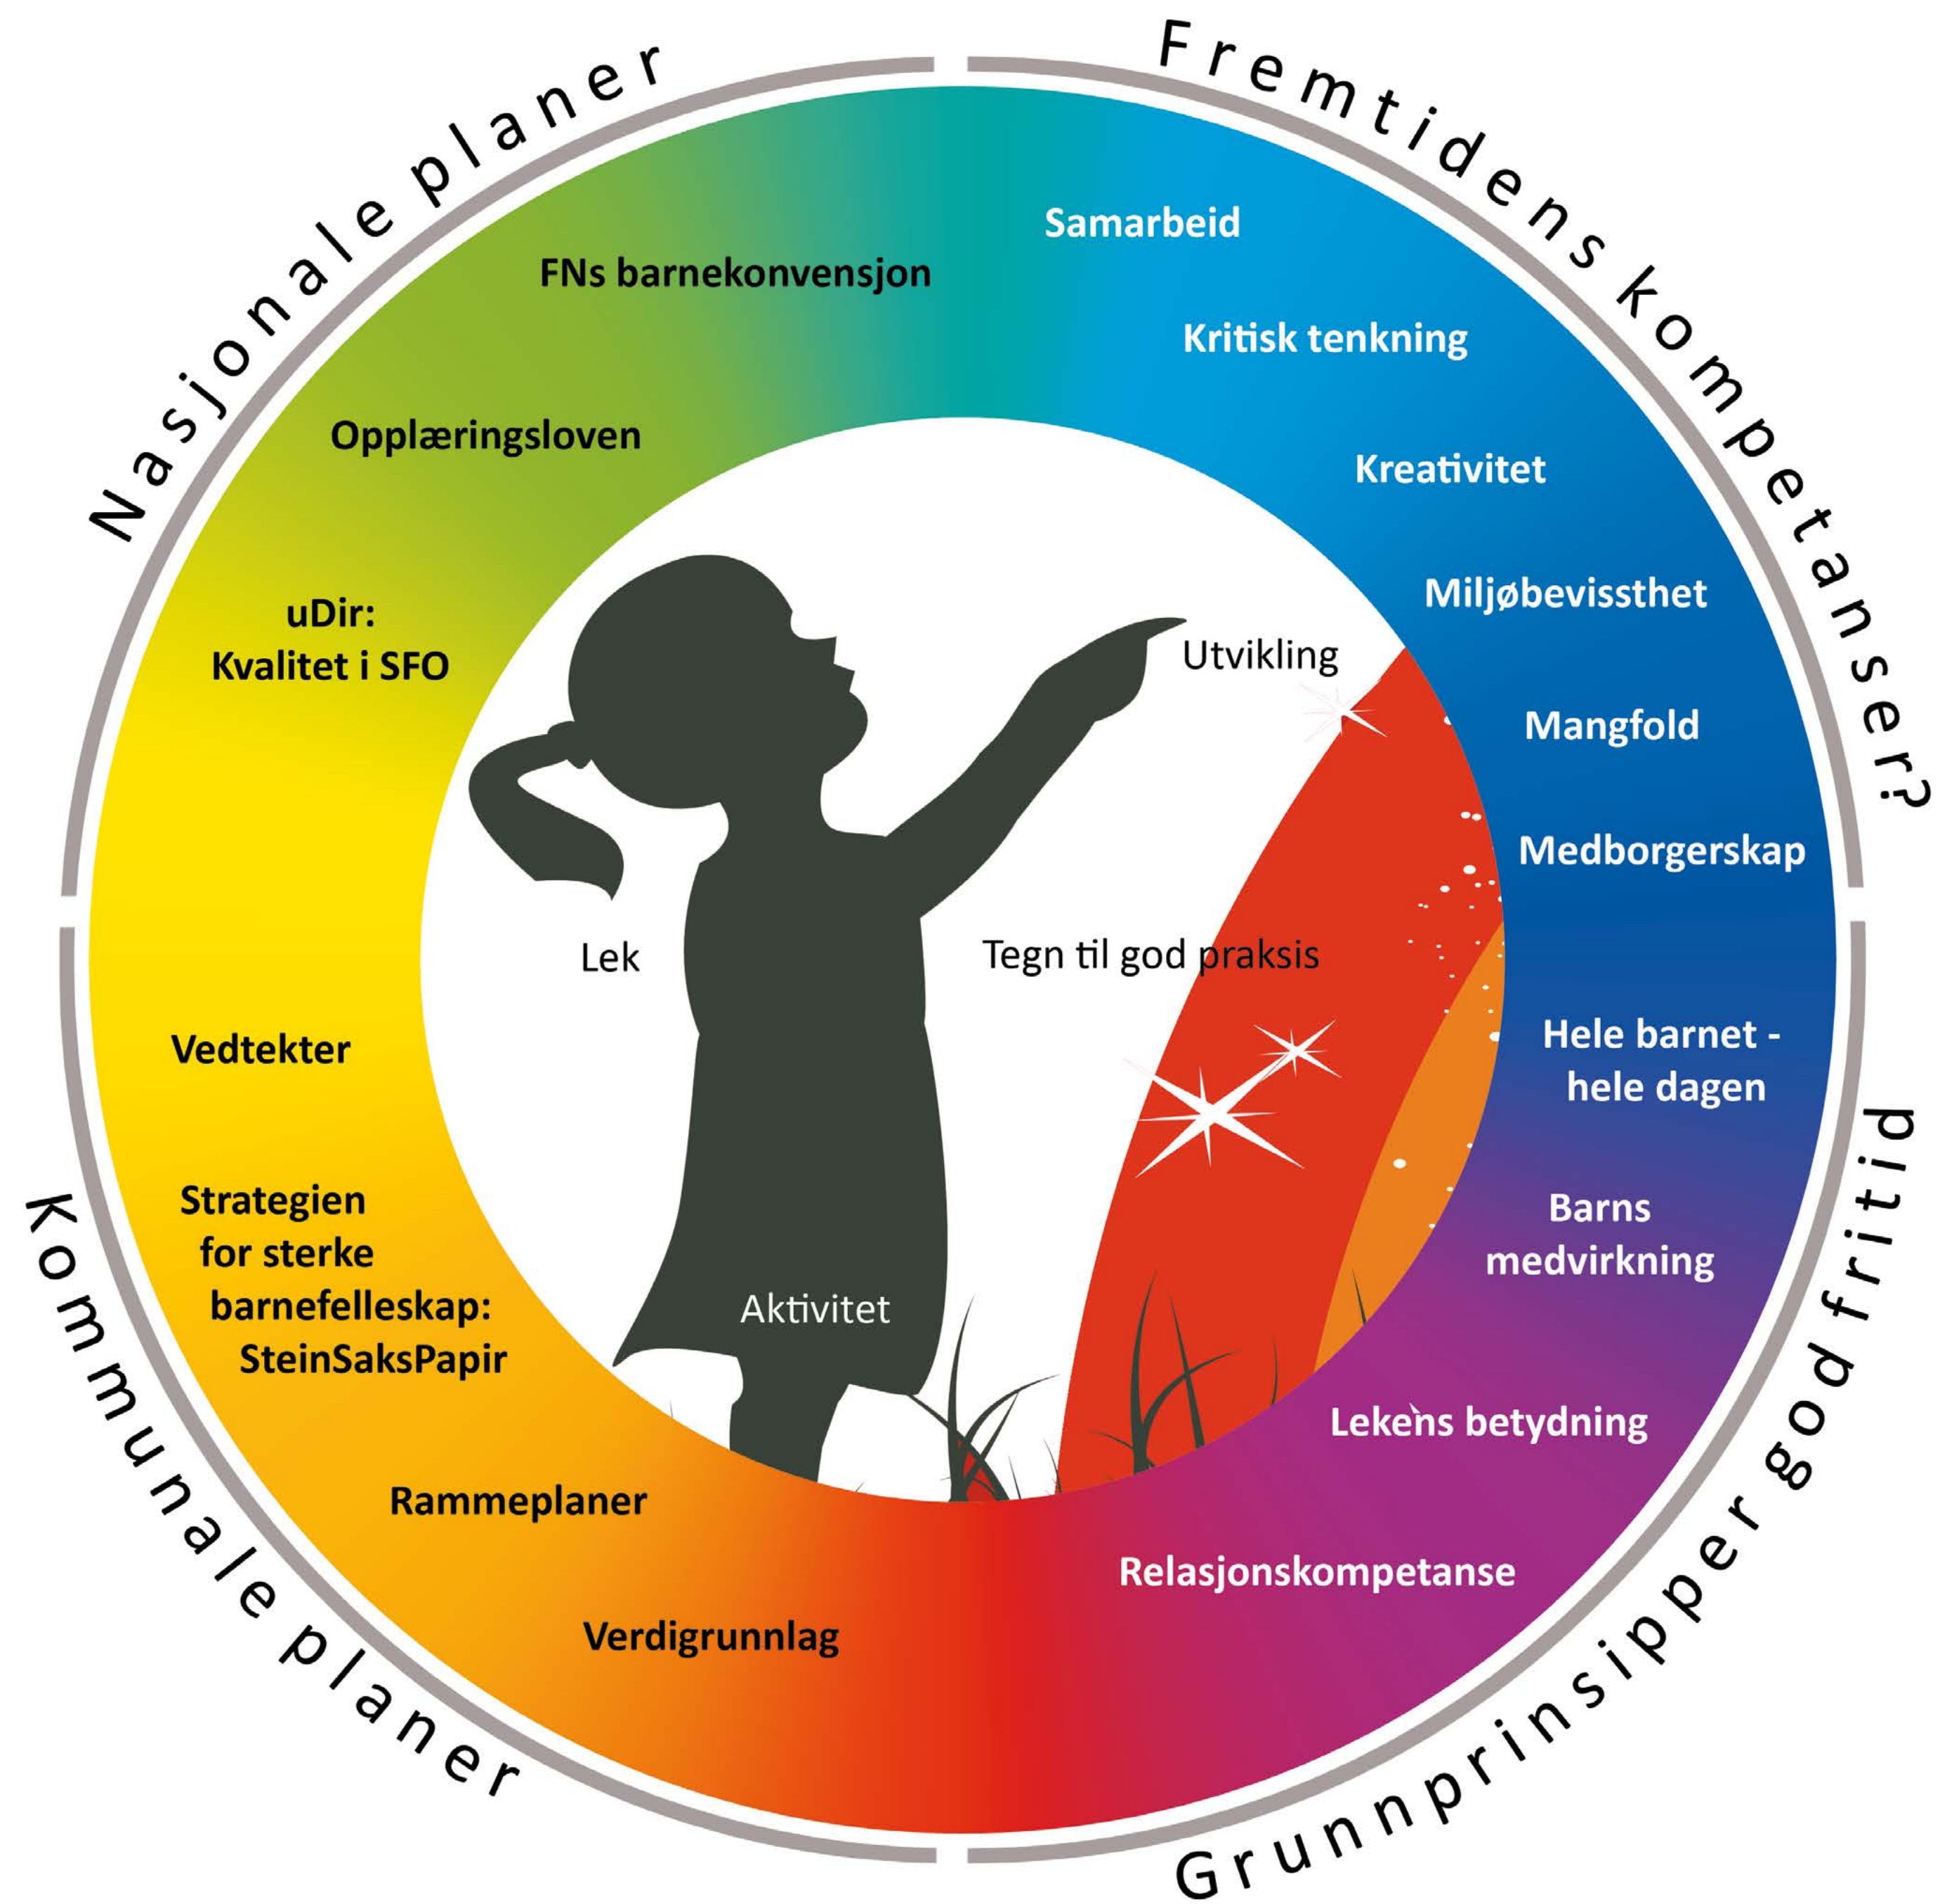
Nasjonale planer

FNs barnekonvensjon

Opplæringsloven

uDir:
Kvalitet i SFO

Fremtidens kompetanser?

Samarbeid

Kritisk tenkning

Kreativitet

Miljøbevissthet

Mangfold

Medborgerskap

Utvikling

Lek

Tegn til god praksis

Aktivitet

Kommunale planer

Vedtekter

Strategien for sterke barnefelleskap: SteinSaksPapir

Rammeplaner

Verdigrunnlag

Grunnprinsipper god fritid

Hele barnet - hele dagen

Barns medvirkning

Lekens betydning

Relasjonskompetanse